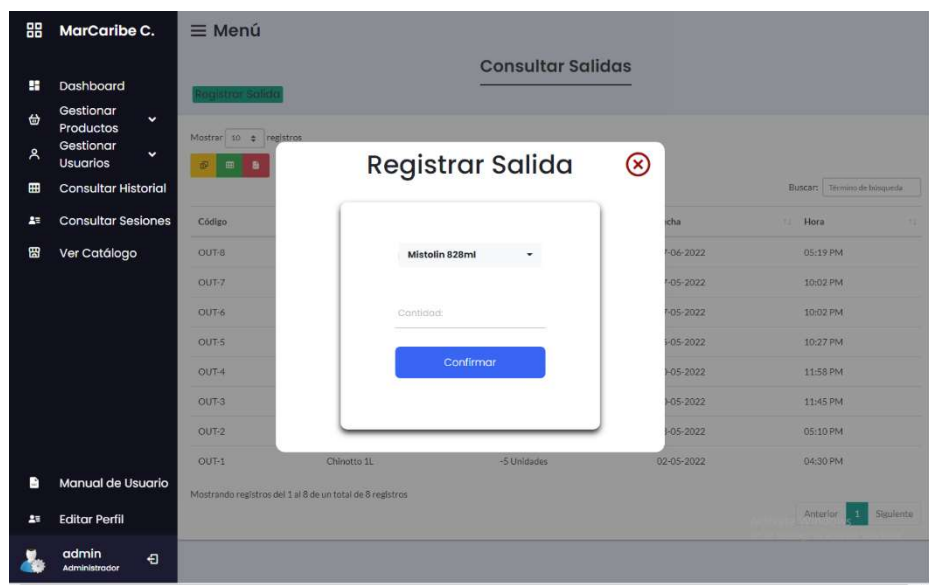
MarCaribe C.

Dashboard
Gestionar Productos
Gestionar Usuarios
Consultar Historial
Consultar Sesiones
Ver Catálogo

Manual de Usuario
Editar Perfil
admin
Administrador

≡ Menú

Consultar Salidas

Registrar Salida

Mostrar 10 registros

Buscar: Término de búsqueda

| Código | | | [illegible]cha | Hora |
|---|---|---|---|---|
| OUT-8 | | | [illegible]-06-2022 | 05:19 PM |
| OUT-7 | | | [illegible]-05-2022 | 10:02 PM |
| OUT-6 | | | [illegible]-05-2022 | 10:02 PM |
| OUT-5 | | | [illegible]-05-2022 | 10:27 PM |
| OUT-4 | | | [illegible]-05-2022 | 11:58 PM |
| OUT-3 | | | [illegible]-05-2022 | 11:45 PM |
| OUT-2 | | | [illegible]-05-2022 | 05:10 PM |
| OUT-1 | Chinotto 1L | -5 Unidades | 02-05-2022 | 04:30 PM |

Mostrando registros del 1 al 8 de un total de 8 registros

Anterior 1 Siguiente

Registrar Salida

Mistolin 828ml

Cantidad:

Confirmar